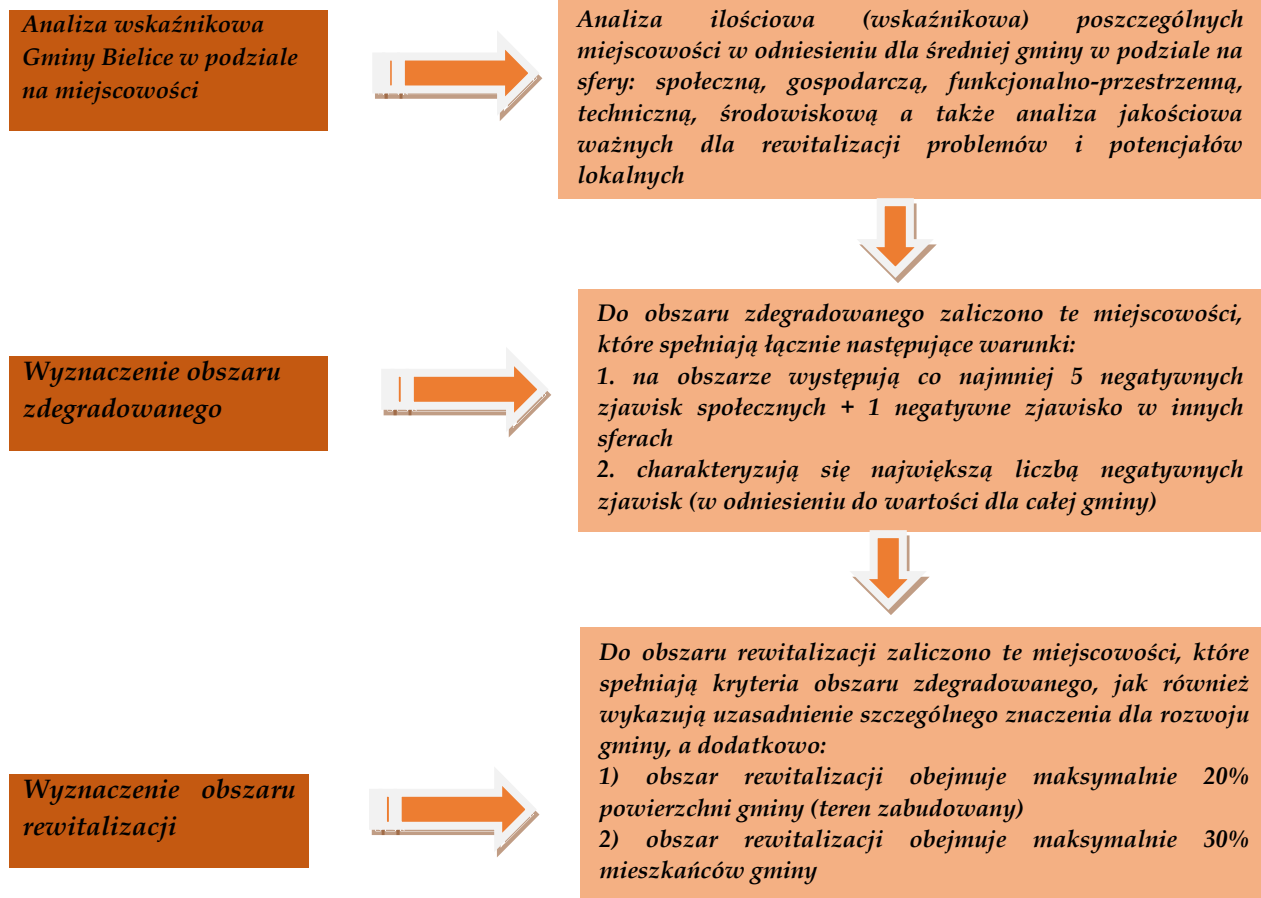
Analiza wskaźnikowa Gminy Bielice w podziale na miejscowości

Analiza ilościowa (wskaźnikowa) poszczególnych miejscowości w odniesieniu dla średniej gminy w podziale na sfery: społeczną, gospodarczą, funkcjonalno-przestrzenną, techniczną, środowiskową a także analiza jakościowa ważnych dla rewitalizacji problemów i potencjałów lokalnych

Wyznaczenie obszaru zdegradowanego

Do obszaru zdegradowanego zaliczono te miejscowości, które spełniają łącznie następujące warunki:
1. na obszarze występują co najmniej 5 negatywnych zjawisk społecznych + 1 negatywne zjawisko w innych sferach
2. charakteryzują się największą liczbą negatywnych zjawisk (w odniesieniu do wartości dla całej gminy)

Wyznaczenie obszaru rewitalizacji

Do obszaru rewitalizacji zaliczono te miejscowości, które spełniają kryteria obszaru zdegradowanego, jak również wykazują uzasadnienie szczególnego znaczenia dla rozwoju gminy, a dodatkowo:
1) obszar rewitalizacji obejmuje maksymalnie 20% powierzchni gminy (teren zabudowany)
2) obszar rewitalizacji obejmuje maksymalnie 30% mieszkańców gminy